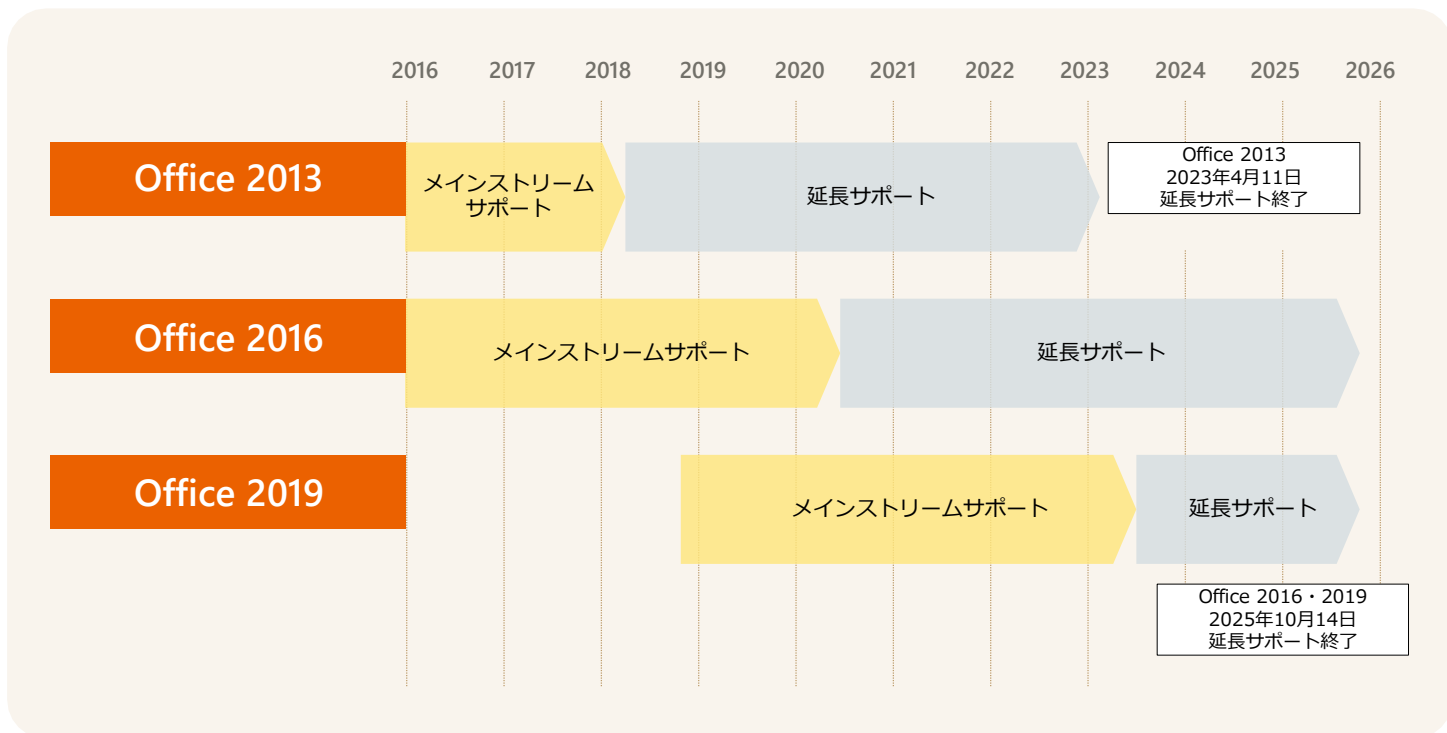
2016 2017 2018 2019 2020 2021 2022 2023 2024 2025 2026

Office 2013

メインストリームサポート

延長サポート

Office 2013
2023年4月11日
延長サポート終了

Office 2016

メインストリームサポート

延長サポート

Office 2019

メインストリームサポート

延長サポート

Office 2016・2019
2025年10月14日
延長サポート終了